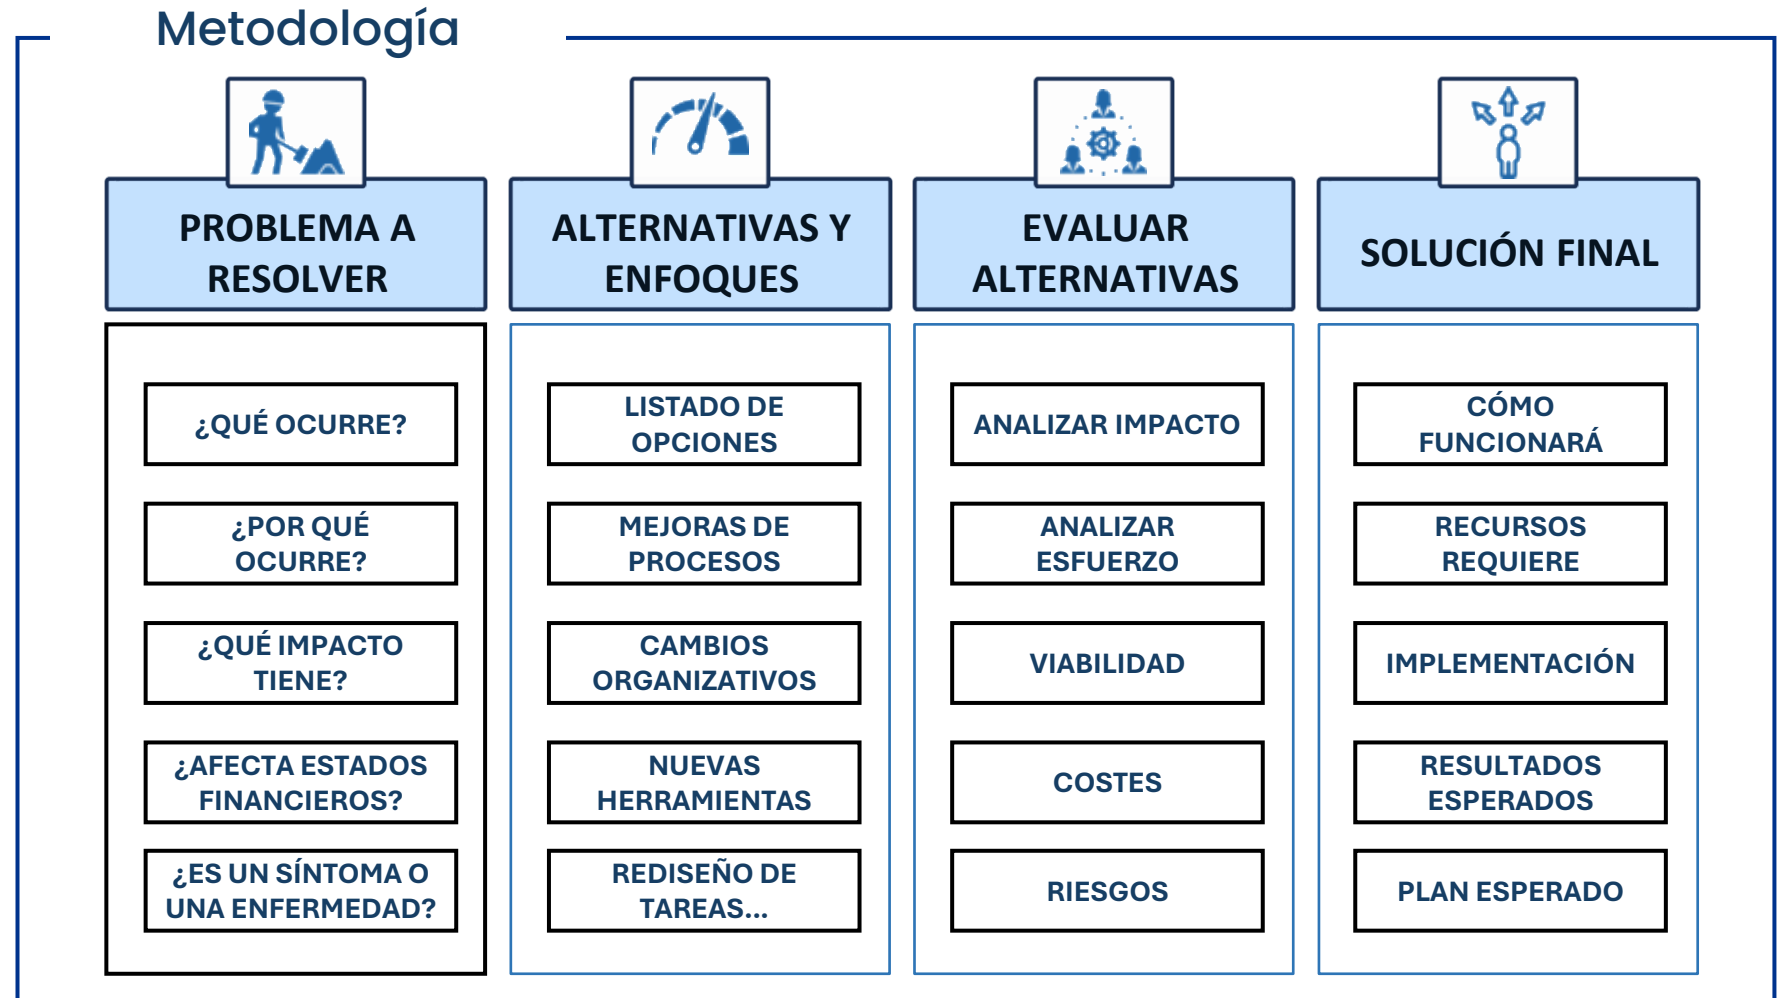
Metodología

PROBLEMA A RESOLVER

¿QUÉ OCURRE?

¿POR QUÉ OCURRE?

¿QUÉ IMPACTO TIENE?

¿AFECTA ESTADOS FINANCIEROS?

¿ES UN SÍNTOMA O UNA ENFERMEDAD?

ALTERNATIVAS Y ENFOQUES

LISTADO DE OPCIONES

MEJORAS DE PROCESOS

CAMBIOS ORGANIZATIVOS

NUEVAS HERRAMIENTAS

REDISEÑO DE TAREAS...

EVALUAR ALTERNATIVAS

ANALIZAR IMPACTO

ANALIZAR ESFUERZO

VIABILIDAD

COSTES

RIESGOS

SOLUCIÓN FINAL

CÓMO FUNCIONARÁ

RECURSOS REQUIERE

IMPLEMENTACIÓN

RESULTADOS ESPERADOS

PLAN ESPERADO